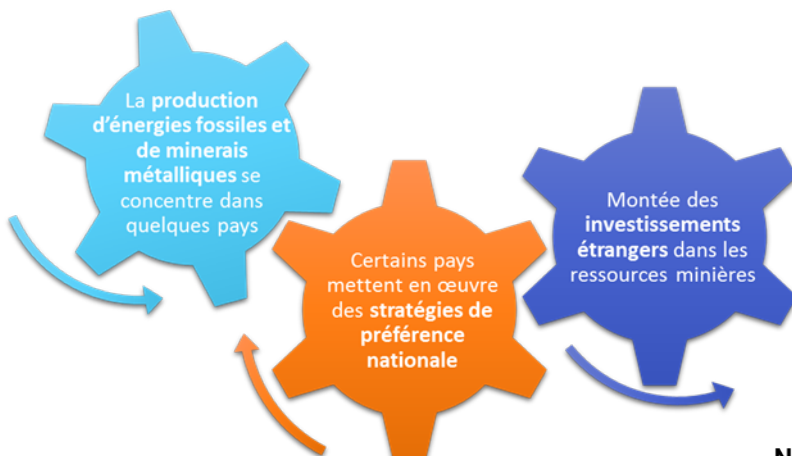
La production d'énergies fossiles et de minerais métalliques se concentre dans quelques pays

Certains pays mettent en œuvre des stratégies de préférence nationale

Montée des investissements étrangers dans les ressources minières

N